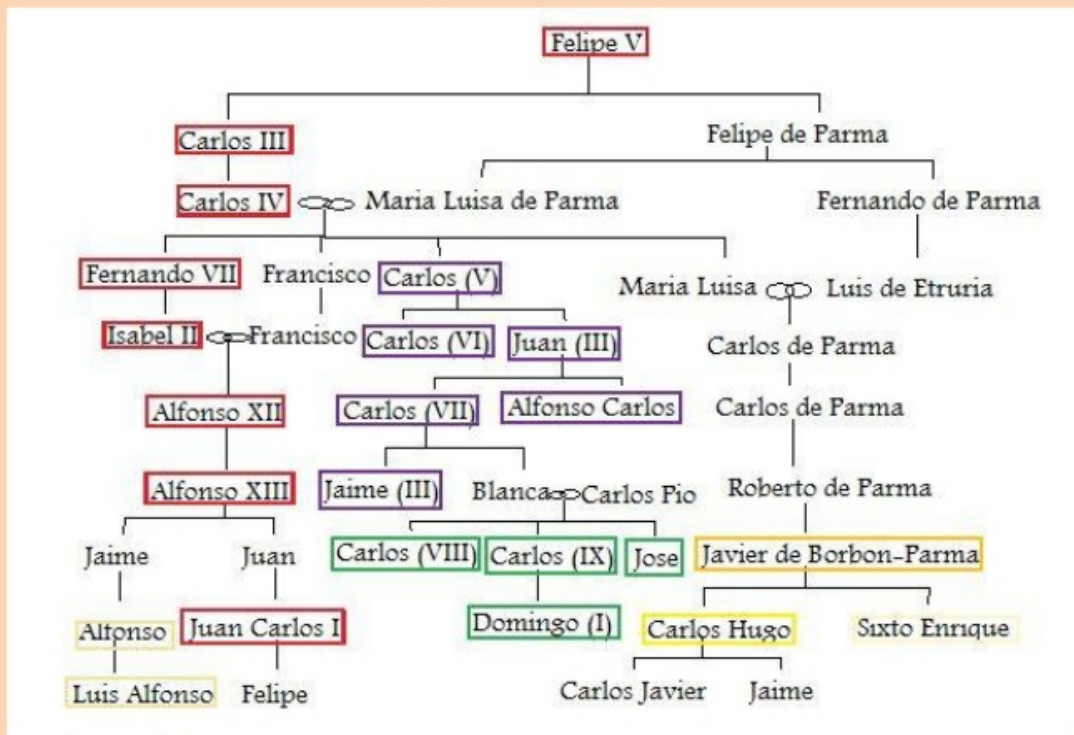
Felipe V

Carlos III

Felipe de Parma

Carlos IV

Maria Luisa de Parma

Fernando de Parma

Fernando VII

Francisco

Carlos (V)

Maria Luisa

Luis de Etruria

Isabel II

Francisco

Carlos (VI)

Juan (III)

Carlos de Parma

Alfonso XII

Carlos (VII)

Alfonso Carlos

Carlos de Parma

Alfonso XIII

Jaime (III)

Blanca

Carlos Pio

Roberto de Parma

Jaime

Juan

Carlos (VIII)

Carlos (IX)

Jose

Javier de Borbon-Parma

Alfonso

Juan Carlos I

Domingo (I)

Carlos Hugo

Sixto Enrique

Luis Alfonso

Felipe

Carlos Javier

Jaime